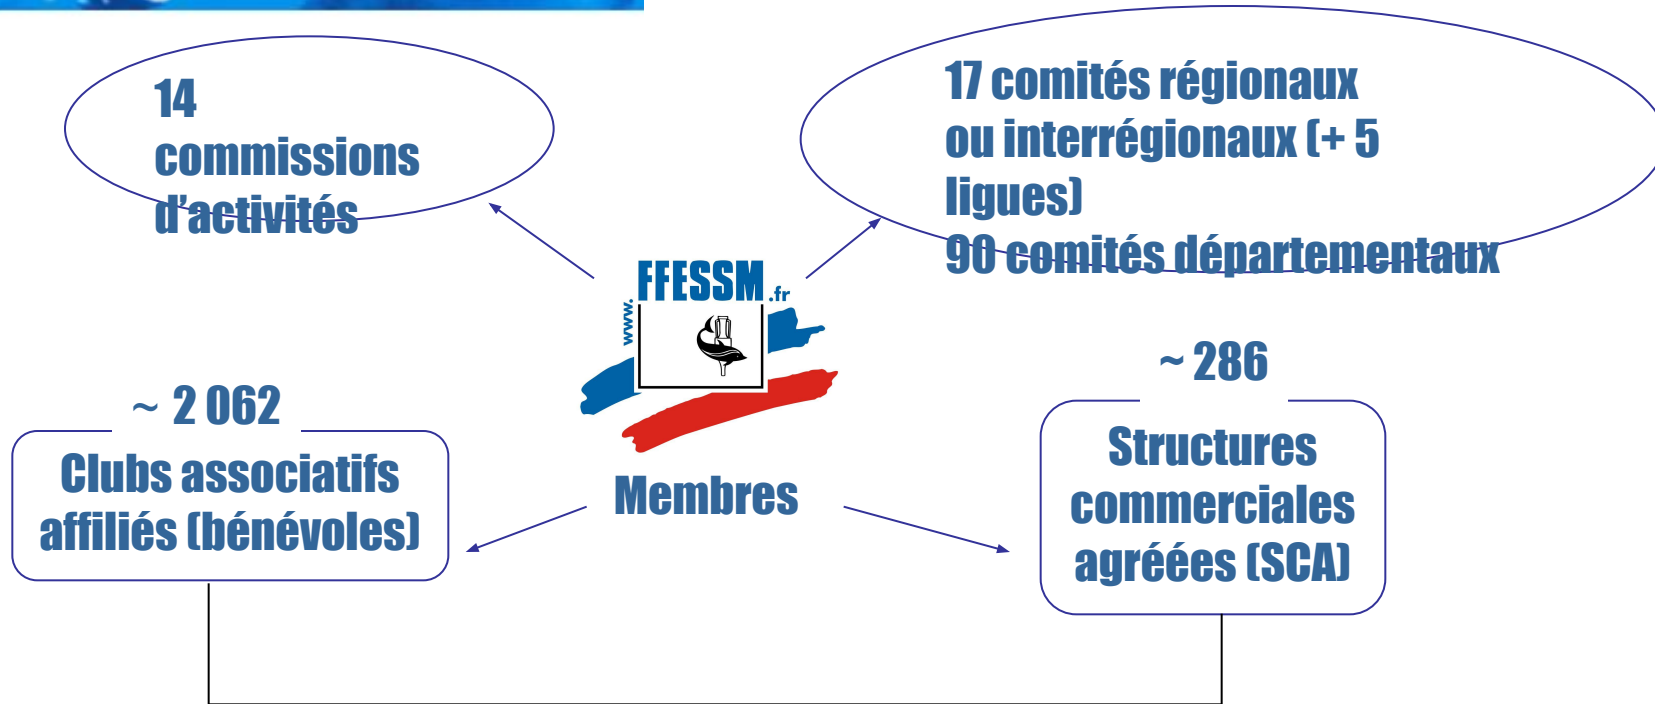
14 commissions d'activités

17 comités régionaux ou interrégionaux (+ 5 ligues)
90 comités départementaux

www.FFESSM.fr

Membres

~ 2 062
Clubs associatifs affiliés (bénévoles)

~ 286
Structures commerciales agréées (SCA)